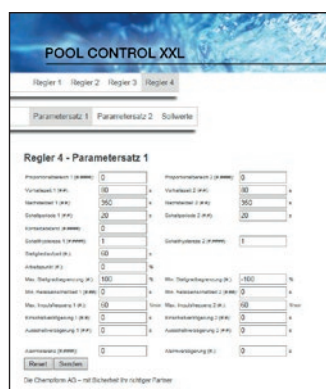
POOL CONTROL XXL

Regler 1 Regler 2 Regler 3 Regler 4

Parametersatz 1 Parametersatz 2 Sollwerte

Regler 4 - Parametersatz 1

| | | | | | |
|---|---|---|---|---|---|
| Proportionalbereich 1 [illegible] | 0 | | Proportionalbereich 2 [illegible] | 0 | |
| Vorhaltezeit 1 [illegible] | 0 | s | Vorhaltezeit 2 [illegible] | 0 | s |
| Nachstellzeit 1 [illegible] | 360 | s | Nachstellzeit 2 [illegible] | 360 | s |
| Schaltperiode 1 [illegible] | 20 | s | Schaltperiode 2 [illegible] | 20 | s |
| Kontaktabstand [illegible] | 0 | | | | |
| Schalthysterese 1 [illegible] | 1 | | Schalthysterese 2 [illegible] | 1 | |
| Stellgliedlaufzeit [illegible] | 60 | s | | | |
| Arbeitspunkt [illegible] | 0 | % | | | |
| Max. Stellgradbegrenzung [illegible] | 100 | % | Min. Stellgradbegrenzung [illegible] | -100 | % |
| Min. Impulslänge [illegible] | 0 | | Min. Impulslänge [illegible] | 0 | |
| Max. Impulsfrequenz 1 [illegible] | 60 | 1/min | Max. Impulsfrequenz 2 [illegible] | 60 | 1/min |
| Einschaltverzögerung 1 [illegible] | 0 | s | Einschaltverzögerung 2 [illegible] | 0 | s |
| Ausschaltverzögerung 1 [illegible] | 0 | s | Ausschaltverzögerung 2 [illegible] | 0 | s |
| Alarmtoleranz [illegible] | 0 | | Alarmverzögerung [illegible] | 0 | s |

Reset Senden

Die Chemoform AG – mit Sicherheit Ihr richtiger Partner